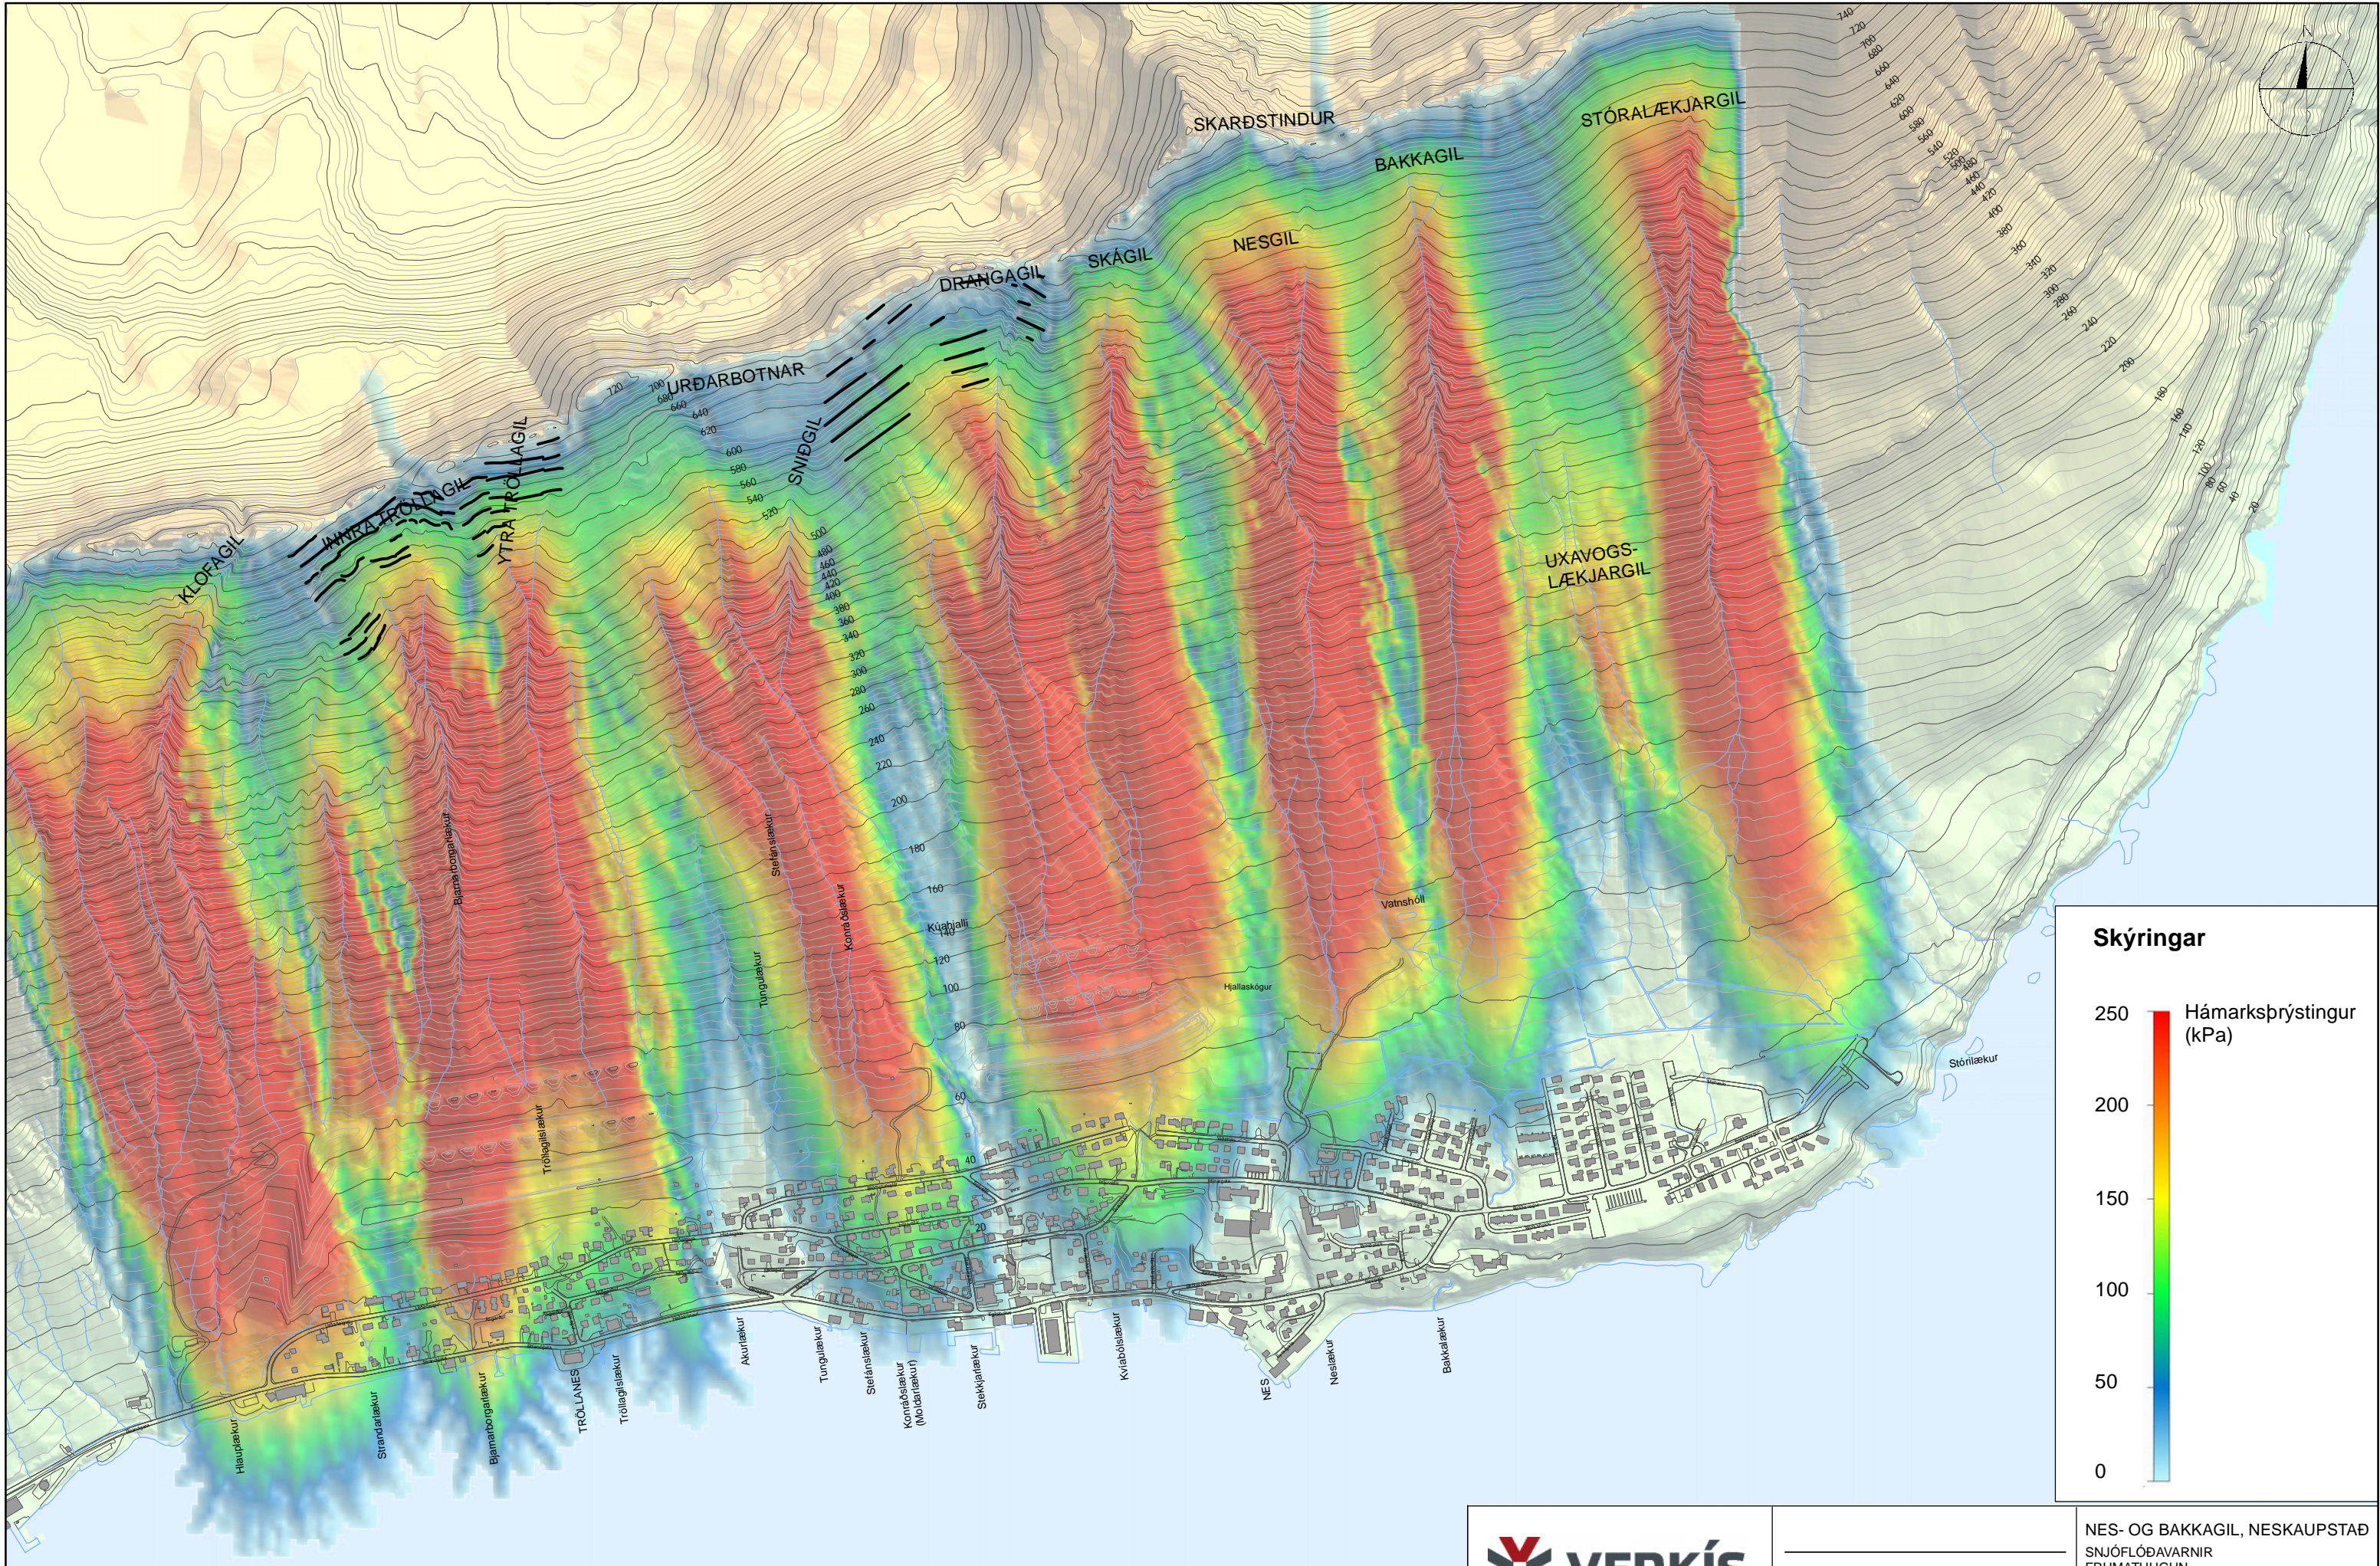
SKARÐSTINDUR
STÓRALÆKJARGIL
BAKKAGIL
NESGIL
SKÁGIL
DRANGAGIL
URÐARBOTNAR
SNIÐGIL
YTRA TRÖLLAGIL
INNRA TRÖLLAGIL
KLOFAGIL
UXAVOGS-
LÆKJARGIL
Vatnshóll
Hjallaskógur
Kúahjalli
Stórilækur
Hauplækur
Strandarlækur
Bjarnarborgarlækur
TRÖLLANES
Tröllagilslækur
Akurlækur
Tungulækur
Stefánslækur
Konráðslækur (Nótálarlækur)
Stekkjarlækur
Kviabólslækur
NES
Neslækur
Bakkalækur
Skýringar
Hámarksþrýstingur (kPa)
250
200
150
100
50
0
NES- OG BAKKAGIL, NESKAUPSTAÐ
SNJÓFLÓÐAVARNIR
VERKÍS